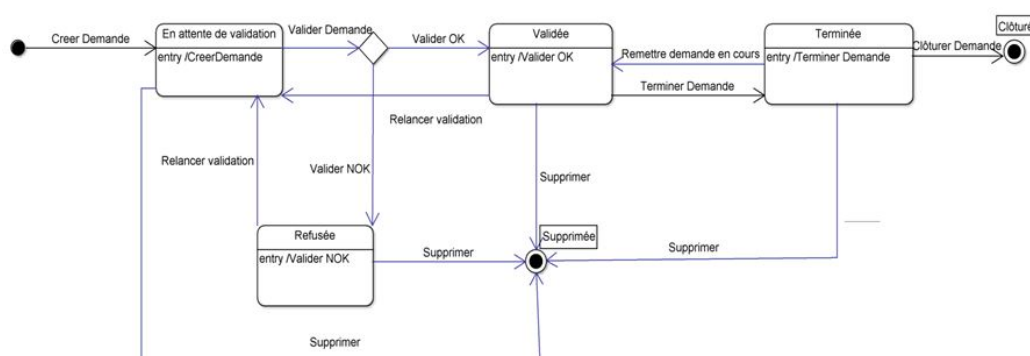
Creer Demande

En attente de validation
entry /CreerDemande

Valider Demande

Valider OK

Validée
entry /Valider OK

Remettre demande en cours

Terminée
entry /Terminer Demande

Clôturer Demande

Clôturé

Terminer Demande

Relancer validation

Relancer validation

Valider NOK

Supprimer

Refusée
entry /Valider NOK

Supprimer

Supprimée

Supprimer

Supprimer